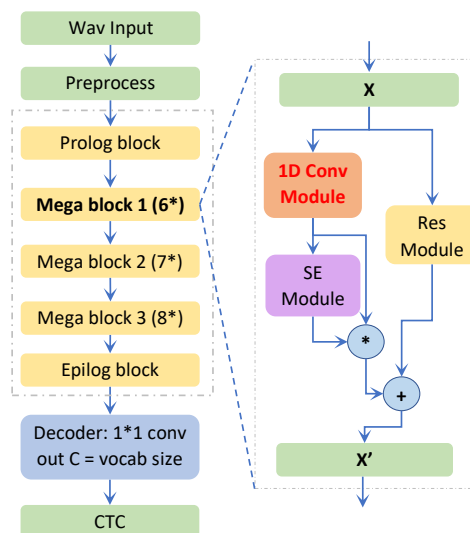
Wav Input

Preprocess

Prolog block

Mega block 1 (6*)

Mega block 2 (7*)

Mega block 3 (8*)

Epilog block

Decoder: 1*1 conv out C = vocab size

CTC

X

1D Conv Module

Res Module

SE Module

*

+

X'